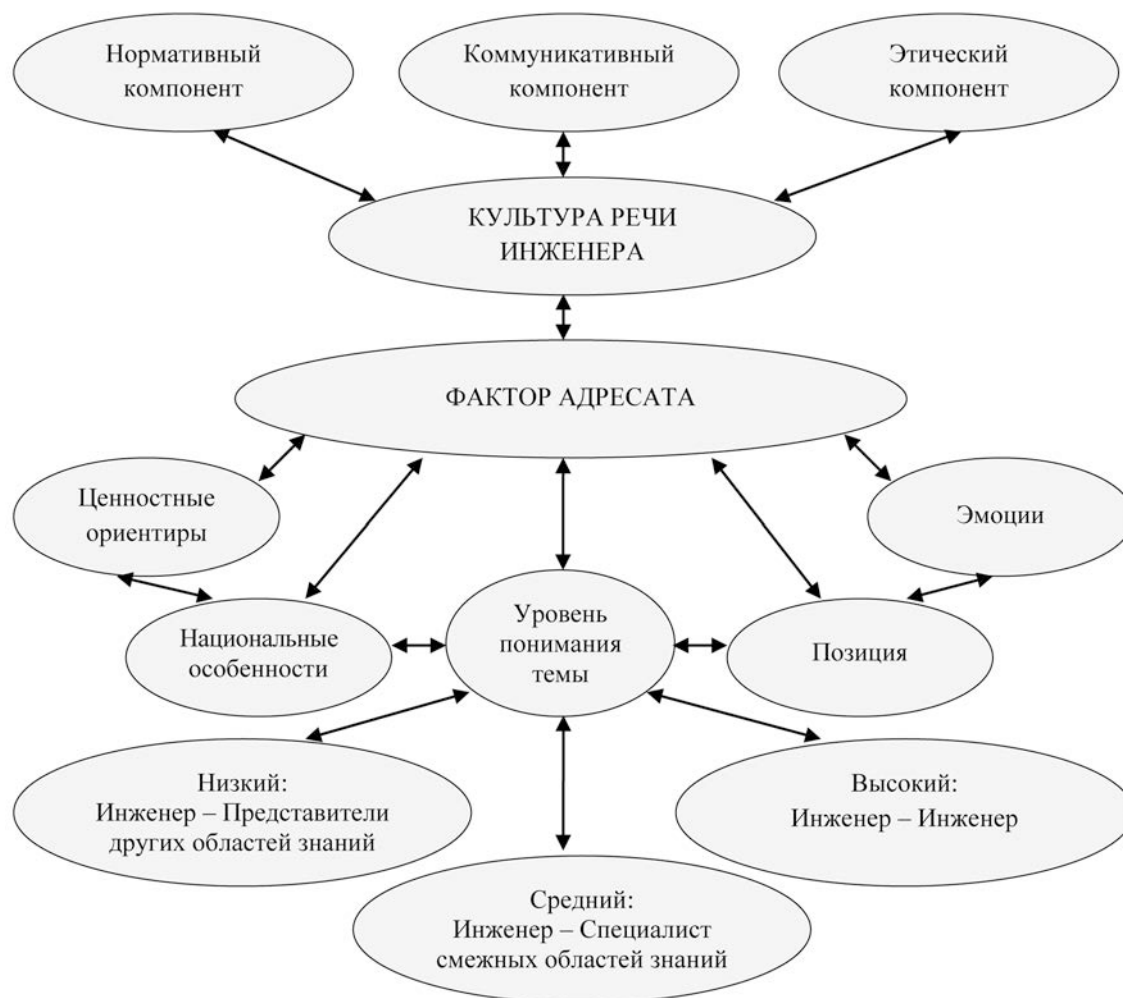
Нормативный компонент

Коммуникативный компонент

Этический компонент

КУЛЬТУРА РЕЧИ ИНЖЕНЕРА

ФАКТОР АДРЕСАТА

Ценностные ориентиры

Эмоции

Национальные особенности

Уровень понимания темы

Позиция

Низкий:
Инженер – Представители других областей знаний

Высокий:
Инженер – Инженер

Средний:
Инженер – Специалист смежных областей знаний